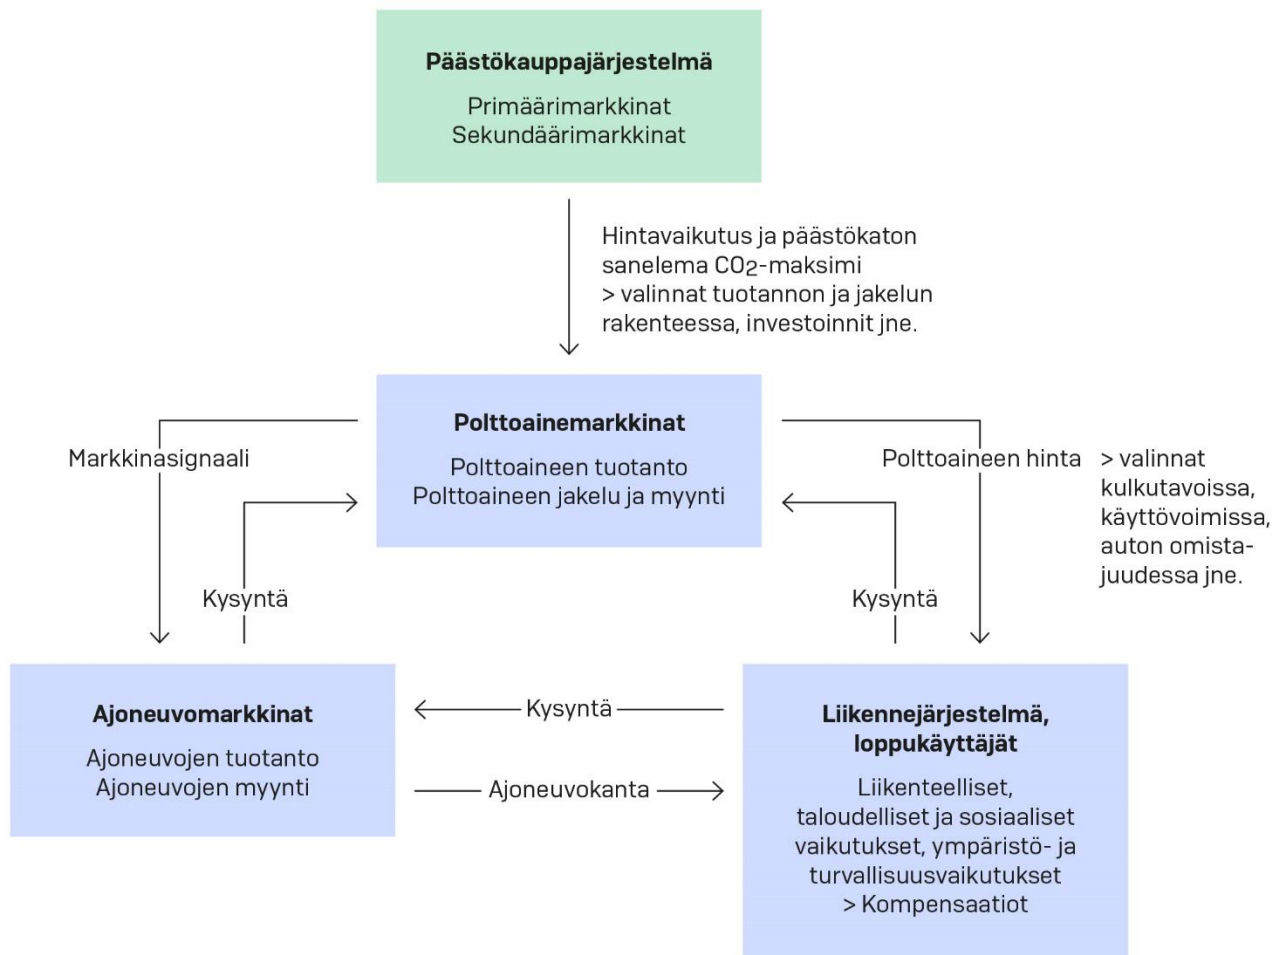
**Päästökauppajärjestelmä**

Primäärimarkkinat
Sekundäärimarkkinat

Hintavaikutus ja päästökaton sanelema $CO_2$-maksimi
> valinnat tuotannon ja jakelun rakenteessa, investoinnit jne.

**Polttoainemarkkinat**

Polttoaineen tuotanto
Polttoaineen jakelu ja myynti

Markkinasignaali

Kysyntä

Polttoaineen hinta

> valinnat kulkutavoissa, käyttövoimissa, auton omistajuudessa jne.

Kysyntä

**Ajoneuvomarkkinat**

Ajoneuvojen tuotanto
Ajoneuvojen myynti

Kysyntä

Ajoneuvokanta

**Liikennejärjestelmä, loppukäyttäjät**

Liikenteelliset, taloudelliset ja sosiaaliset vaikutukset, ympäristö- ja turvallisuusvaikutukset
> Kompensaatiot